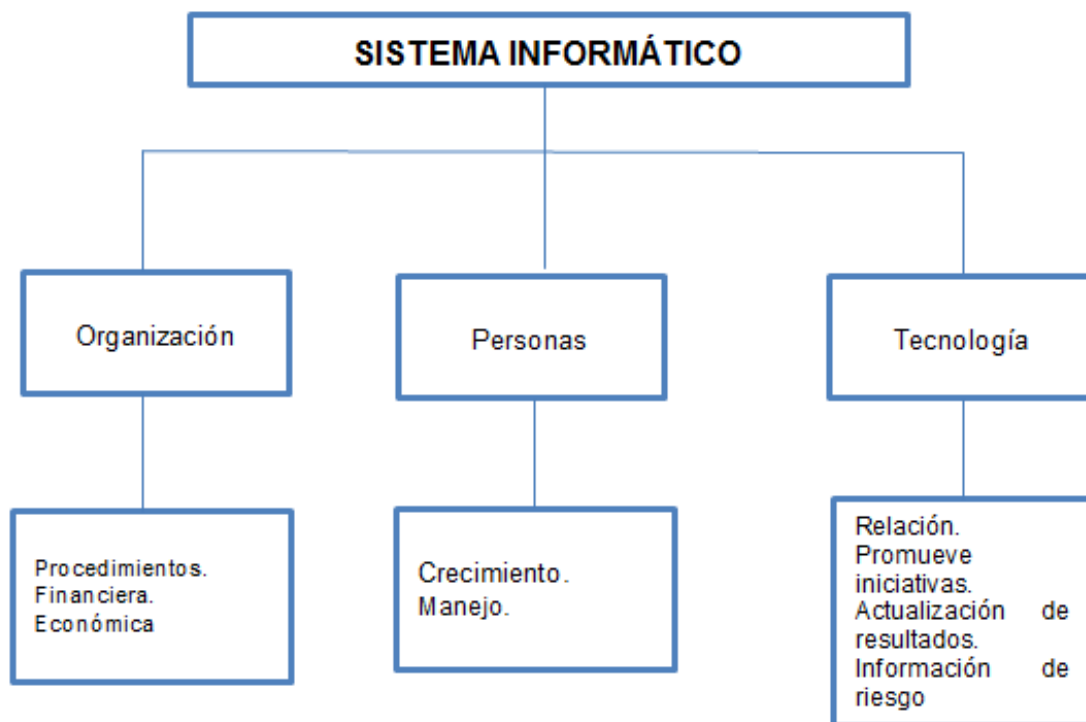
SISTEMA INFORMÁTICO

Organización

Personas

Tecnología

Procedimientos.
Financiera.
Económica

Crecimiento.
Manejo.

Relación.
Promueve iniciativas.
Actualización de resultados.
Información de riesgo